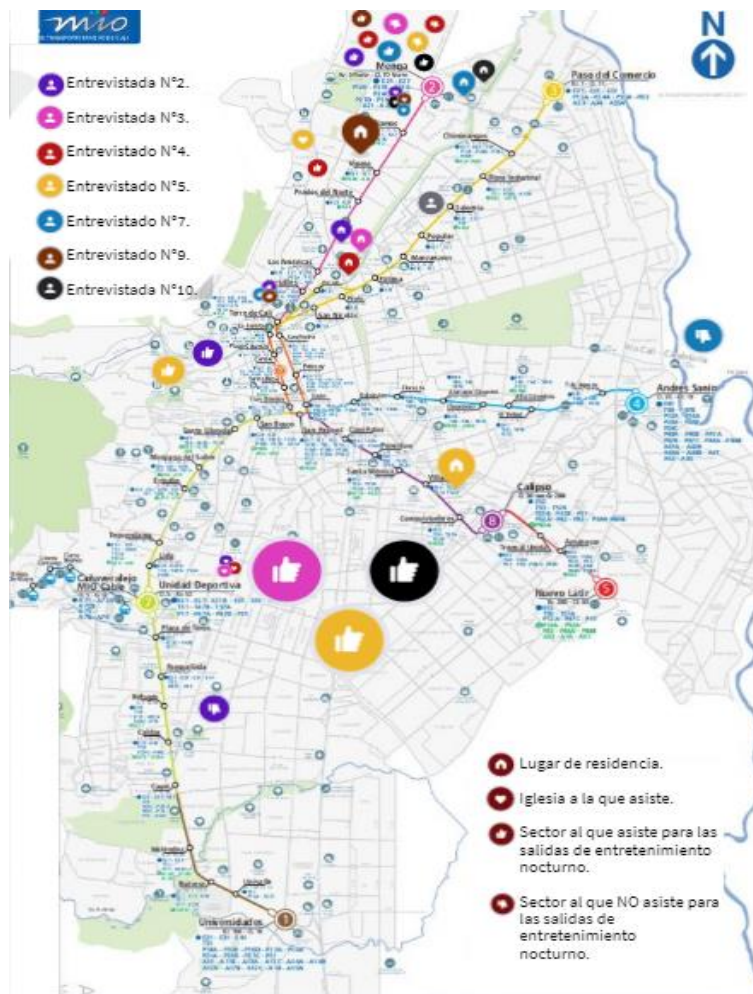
mio

N

Entrevistada N°2.
Entrevistada N°3.
Entrevistado N°4.
Entrevistado N°5.
Entrevistado N°7.
Entrevistado N°9.
Entrevistada N°10.

Menga
Paso del Comercio
Chiminangos
Prados del Norte
Flora Industrial
Calima
Popular
Las Américas
Manzanares
Torre de Cali
Andrés Sanín
Calipso
Santa Librada
Unidad Deportiva
Cañaveralejo
Nuevo Latir
Plaza de Toros
Lido
Universidades

Lugar de residencia.
Iglesia a la que asiste.
Sector al que asiste para las salidas de entretenimiento nocturno.
Sector al que NO asiste para las salidas de entretenimiento nocturno.